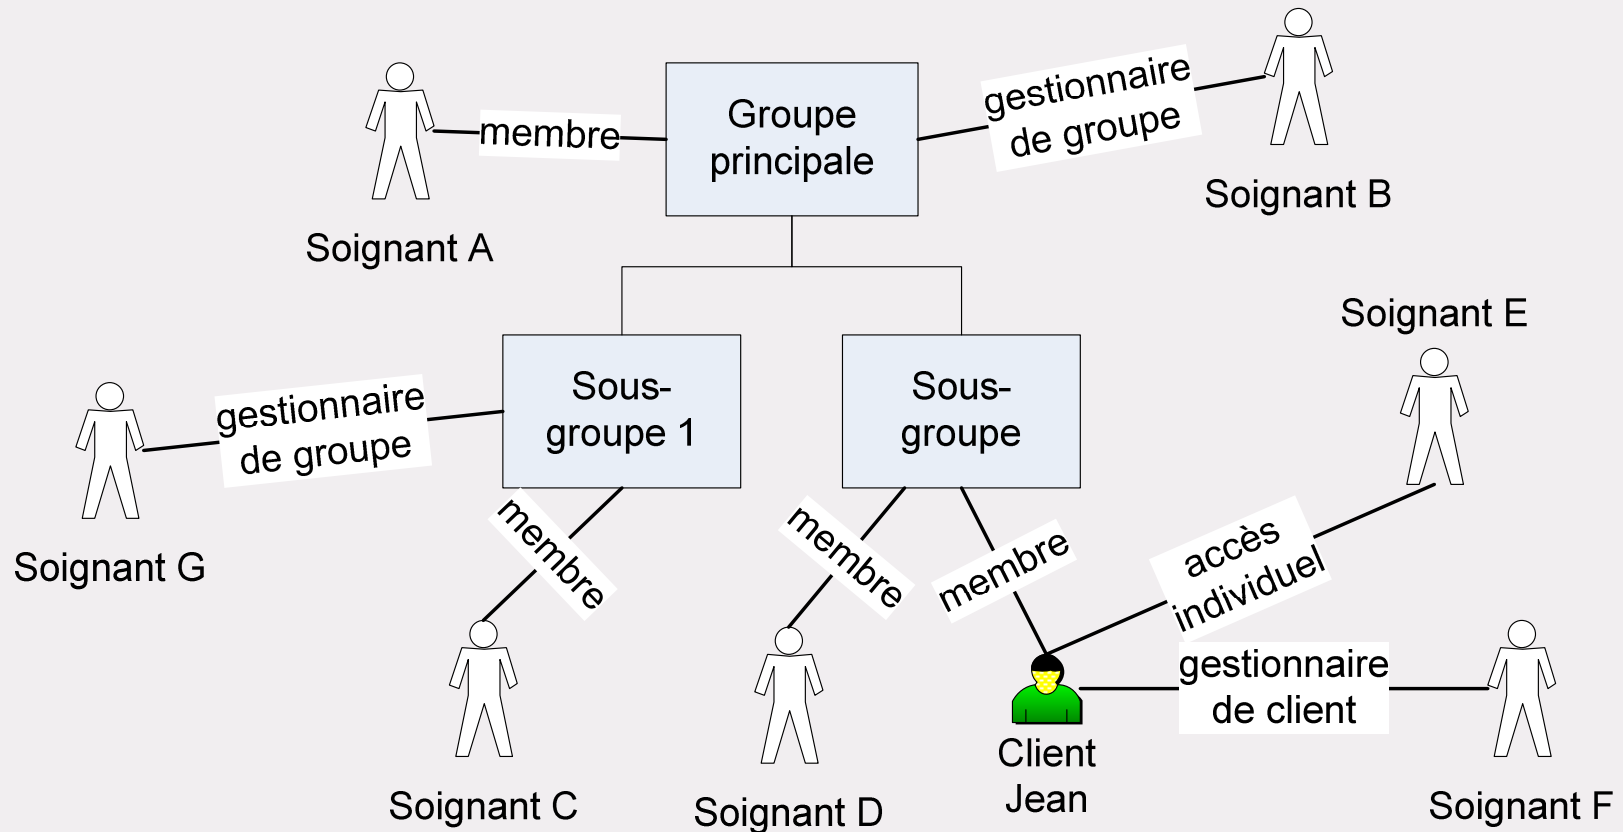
Groupe principale

membre

Soignant A

gestionnaire de groupe

Soignant B

Sous-groupe 1

Sous-groupe

gestionnaire de groupe

Soignant G

Soignant E

membre

membre

membre

accès individuel

Soignant C

Soignant D

Client Jean

gestionnaire de client

Soignant F